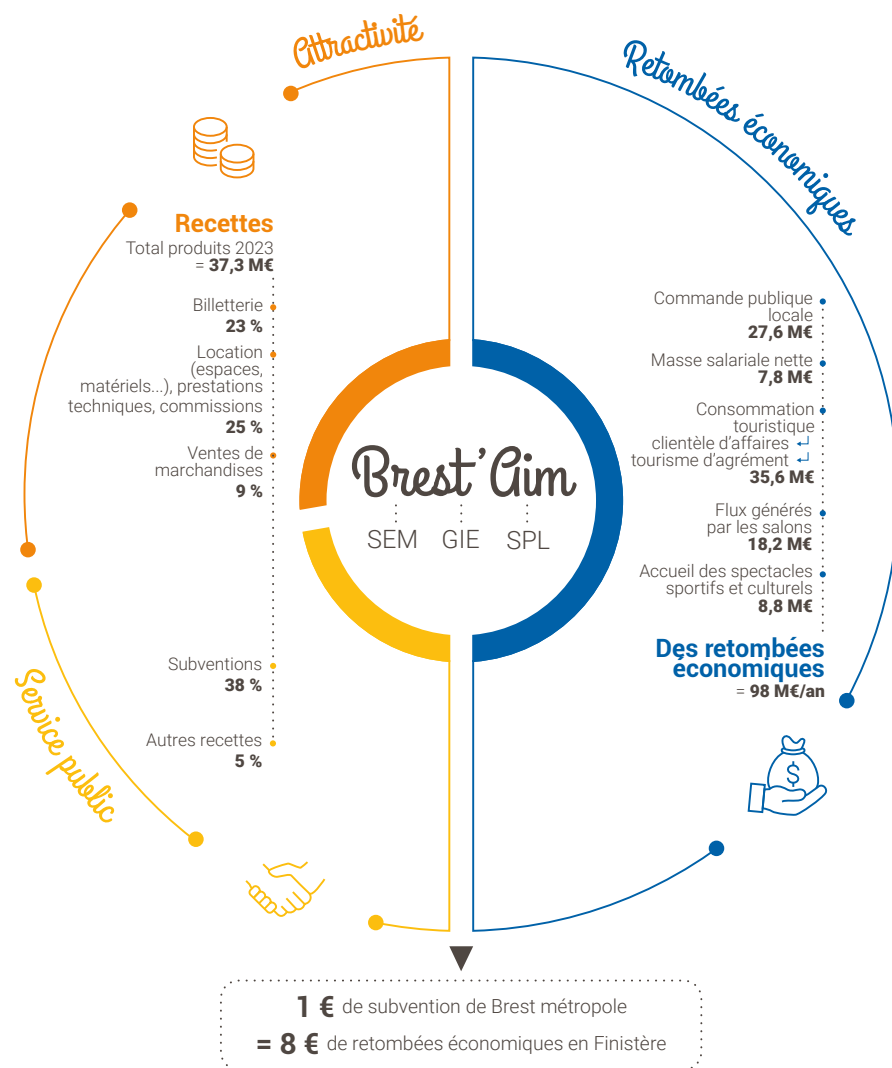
Attractivité

Retombées économiques

Recettes
Total produits 2023
= 37,3 M€

Billetterie
23 %

Location (espaces, matériels...), prestations techniques, commissions
25 %

Ventes de marchandises
9 %

Subventions
38 %

Autres recettes
5 %

Brest'Aim
SEM GIE SPL

Commande publique locale
27,6 M€

Masse salariale nette
7,8 M€

Consommation touristique
clientèle d'affaires
tourisme d'agrément
35,6 M€

Flux générés par les salons
18,2 M€

Accueil des spectacles sportifs et culturels
8,8 M€

Des retombées économiques
= 98 M€/an

Service public

1 € de subvention de Brest métropole
= 8 € de retombées économiques en Finistère